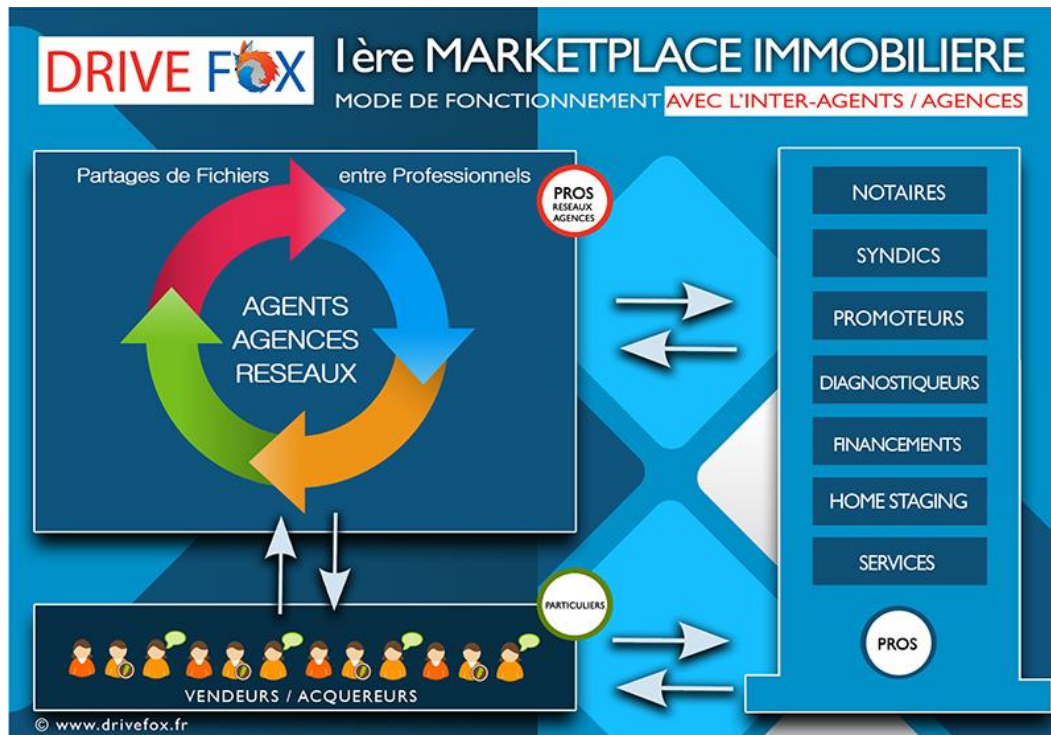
DRIVE FOX

1ère MARKETPLACE IMMOBILIERE

MODE DE FONCTIONNEMENT AVEC L'INTER-AGENTS / AGENCES

Partages de Fichiers entre Professionnels

PROS RESEAUX AGENCES

AGENTS AGENCES RESEAUX

NOTAIRES

SYNDICS

PROMOTEURS

DIAGNOSTIQUEURS

FINANCEMENTS

HOME STAGING

SERVICES

PROS

PARTICULIERS

VENDEURS / ACQUEREURS

© www.drivefox.fr